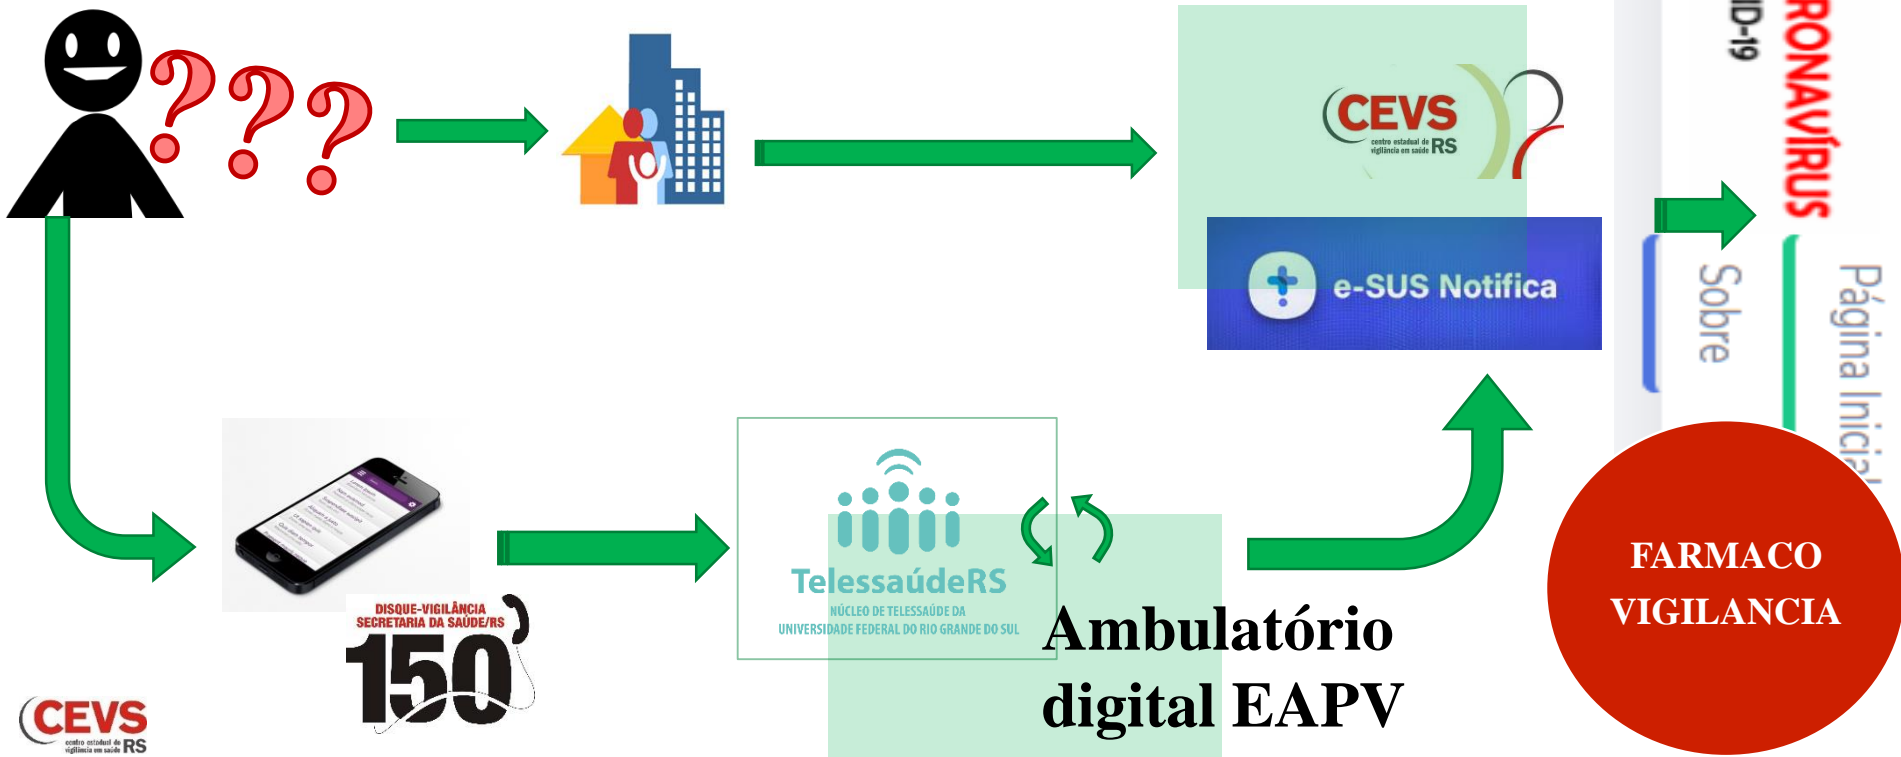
???

CEVS
centro estadual de vigilância em saúde RS

e-SUS Notifica

ID-19
RONAVÍRUS
Sobre
Página Inicial

DISQUE-VIGILÂNCIA
SECRETARIA DA SAÚDE/RS
150

TelessaúdeRS
NÚCLEO DE TELESSAÚDE DA
UNIVERSIDADE FEDERAL DO RIO GRANDE DO SUL

Ambulatório digital EAPV

FARMACO VIGILANCIA

CEVS
centro estadual de vigilância em saúde RS